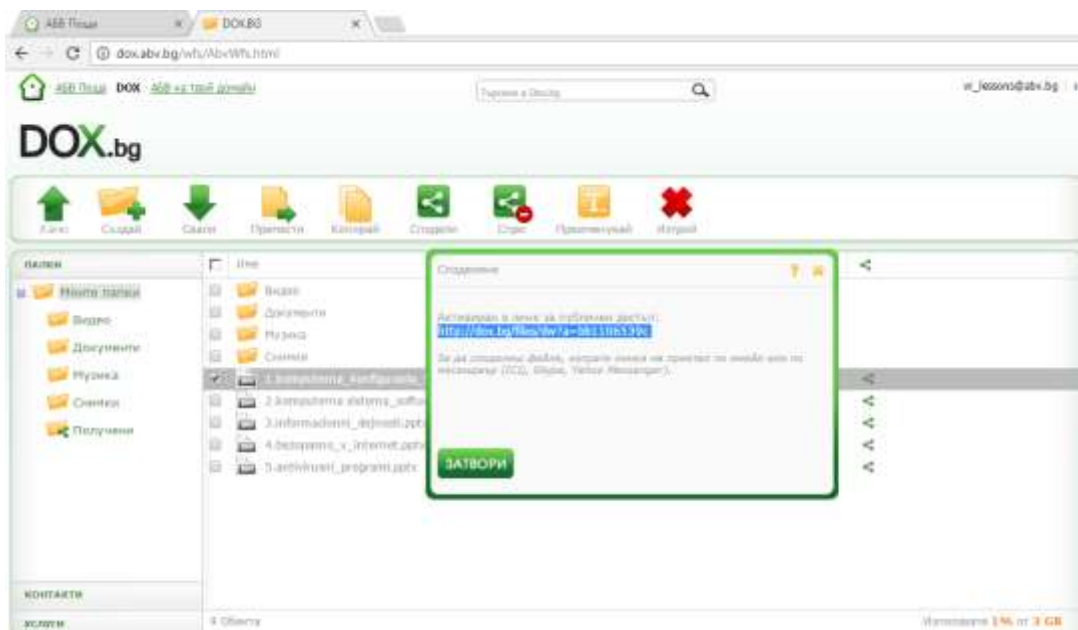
АБВ Поща
DOX.BG

dox.abv.bg/wfs/AbvWfs.html

АБВ Поща DOX АБВ на твой домейн

Търсене в DOX.bg

vi_lessons@abv.bg

DOX.bg

Качи Създай Свали Премести Копирай Сподели Спри Преименувай Изтрий

ПАПКИ

Моите папки
Видео
Документи
Музика
Снимки
Получени

КОНТАКТИ

УСЛУГИ

Име
Видео
Документи
Музика
Снимки
1.komputarna_konfiguracia
2.komputarna_sistema_softu
3.informacionni_dejnosti.pptx
4.bezopasno_v_internet.pptx
5.antivirusni_programi.pptx

4 Обекта

Споделяне

Активиран е линк за публичен достъп:
http://dox.bg/files/dw?a=bb11f6539c

За да споделиш файла, изпрати линка на приятел по имейл или по месинджър (ICQ, Skype, Yahoo Messenger).

ЗАТВОРИ

Използвате 1% от 3 GB